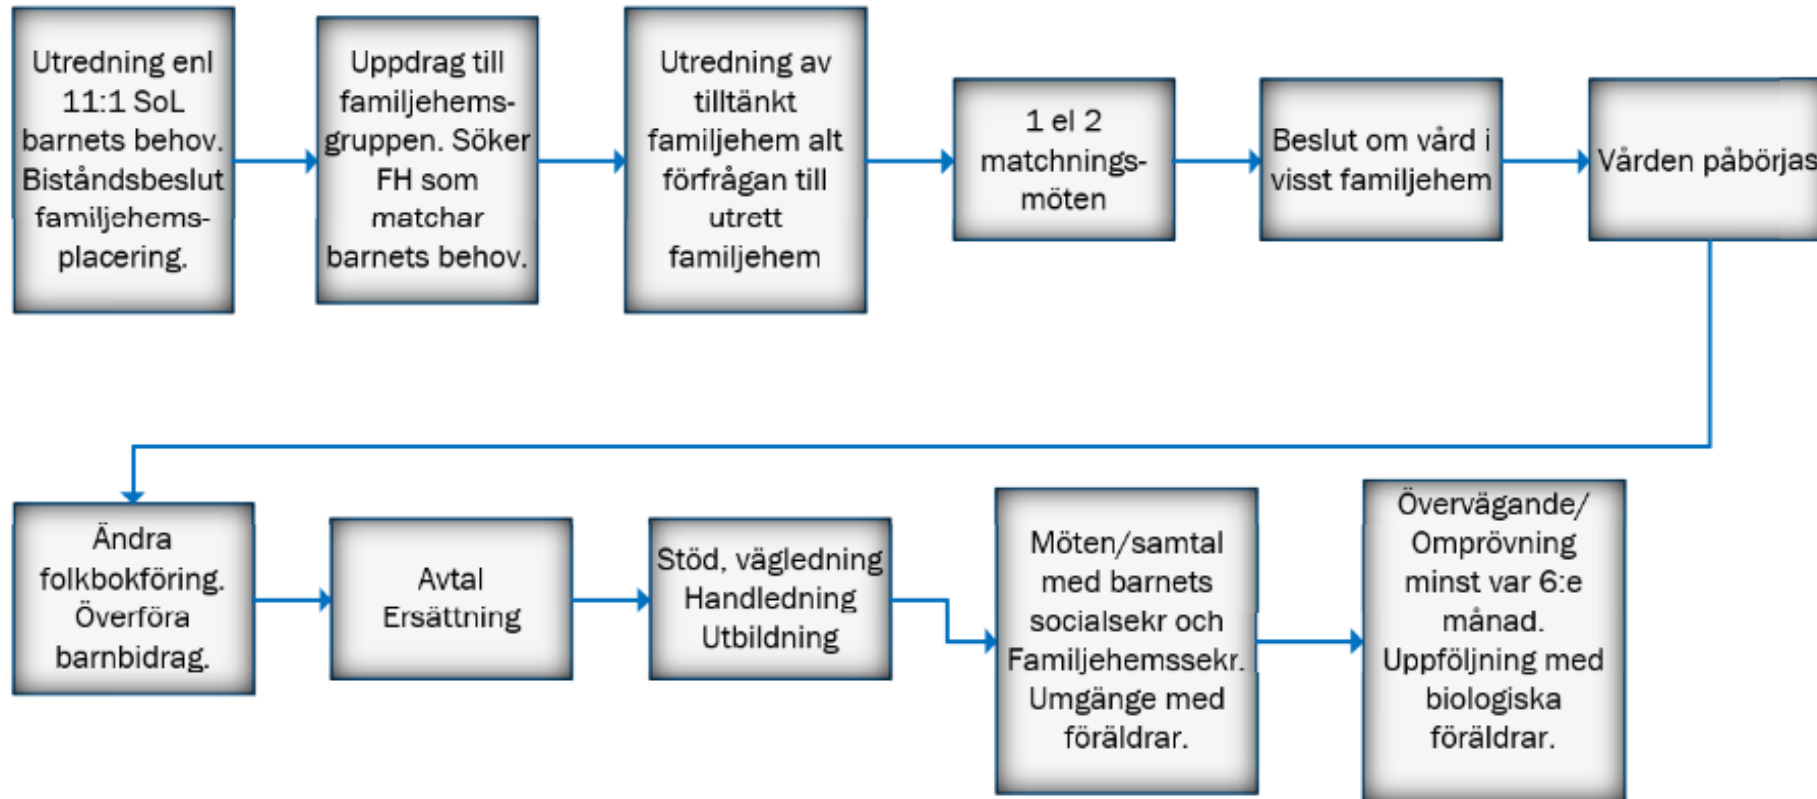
Utredning enl 11:1 SoL barnets behov. Biståndsbeslut familjehemsplacering.

Uppdrag till familjehemsgruppen. Söker FH som matchar barnets behov.

Utredning av tilltänkt familjehem alt förfrågan till utrett familjehem

1 el 2 matchningsmöten

Beslut om vård i visst familjehem

Vården påbörjas

Ändra folkbokföring. Överföra barnbidrag.

Avtal Ersättning

Stöd, vägledning Handledning Utbildning

Möten/samtal med barnets socialsekr och Familjehemssekr. Umgänge med föräldrar.

Övervägande/ Omprövning minst var 6:e månad. Uppföljning med biologiska föräldrar.